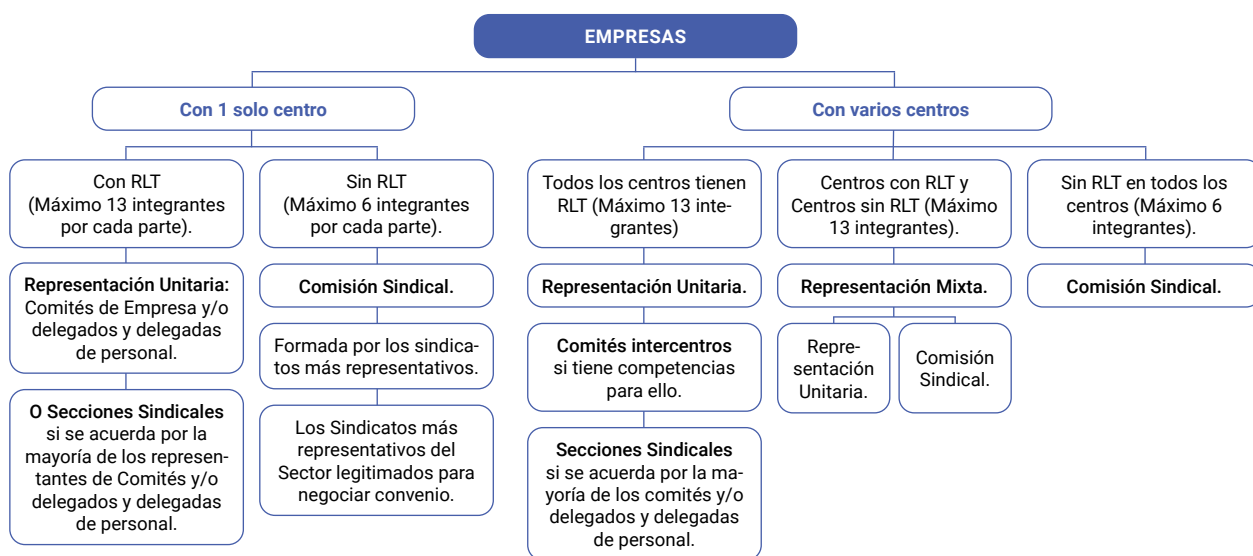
EMPRESAS

Con 1 solo centro

Con RLT (Máximo 13 integrantes por cada parte).

Representación Unitaria: Comités de Empresa y/o delegados y delegadas de personal.

O Secciones Sindicales si se acuerda por la mayoría de los representantes de Comités y/o delegados y delegadas de personal.

Sin RLT (Máximo 6 integrantes por cada parte).

Comisión Sindical.

Formada por los sindicatos más representativos.

Los Sindicatos más representativos del Sector legitimados para negociar convenio.

Con varios centros

Todos los centros tienen RLT (Máximo 13 integrantes)

Representación Unitaria.

Comités intercentros si tiene competencias para ello.

Secciones Sindicales si se acuerda por la mayoría de los comités y/o delegados y delegadas de personal.

Centros con RLT y Centros sin RLT (Máximo 13 integrantes).

Representación Mixta.

Representación Unitaria.

Comisión Sindical.

Sin RLT en todos los centros (Máximo 6 integrantes).

Comisión Sindical.